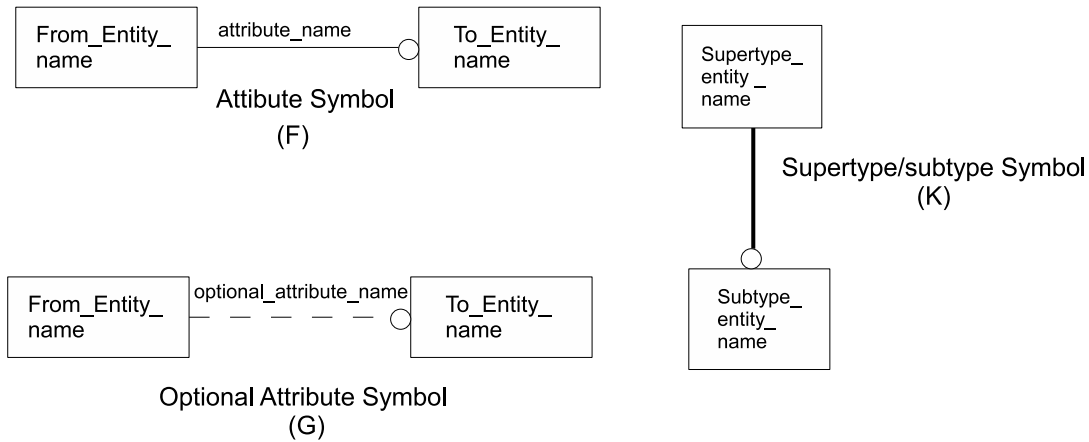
From_Entity_ name

attribute_name

To_Entity_ name

Attibute Symbol
(F)

Supertype_ entity _ name

Supertype/subtype Symbol
(K)

Subtype_ entity_ name

From_Entity_ name

optional_attribute_name

To_Entity_ name

Optional Attribute Symbol
(G)